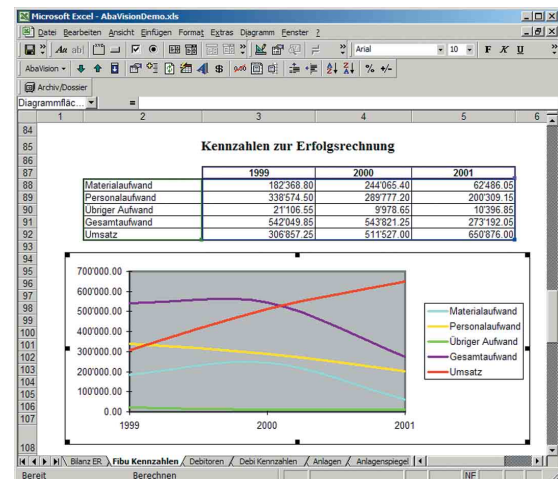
Microsoft Excel - AbaVisionDemo.xls

Datei Bearbeiten Ansicht Einfügen Format Extras Diagramm Fenster ?

Arial 10 F K U

AbaVision

Archiv/Dossier

Diagrammfläc... =

| | 1 | 2 | 3 | 4 | 5 | 6 |
|---|---|---|---|---|---|---|
| 84 | | | | | | |
| 85 | | Kennzahlen zur Erfolgsrechnung | | | | |
| 86 | | | | | | |
| 87 | | | 1999 | 2000 | 2001 | |
| 88 | | Materialaufwand | 182'368.80 | 244'065.40 | 62'486.05 | |
| 89 | | Personalaufwand | 338'574.50 | 289'777.20 | 200'309.15 | |
| 90 | | Übriger Aufwand | 21'106.55 | 9'978.65 | 10'396.85 | |
| 91 | | Gesamtaufwand | 542'049.85 | 543'821.25 | 273'192.05 | |
| 92 | | Umsatz | 306'857.25 | 511'527.00 | 650'876.00 | |

93 94 95 96 97 98 99 100 101 102 103 104 105 106 107 108

700'000.00
600'000.00
500'000.00
400'000.00
300'000.00
200'000.00
100'000.00
0.00
1999 2000 2001

Materialaufwand
Personalaufwand
Übriger Aufwand
Gesamtaufwand
Umsatz

Bilanz ER / Fibu Kennzahlen / Debitoren / Debi Kennzahlen / Anlagen / Anlagenspiegel

Bereit Berechnen NF